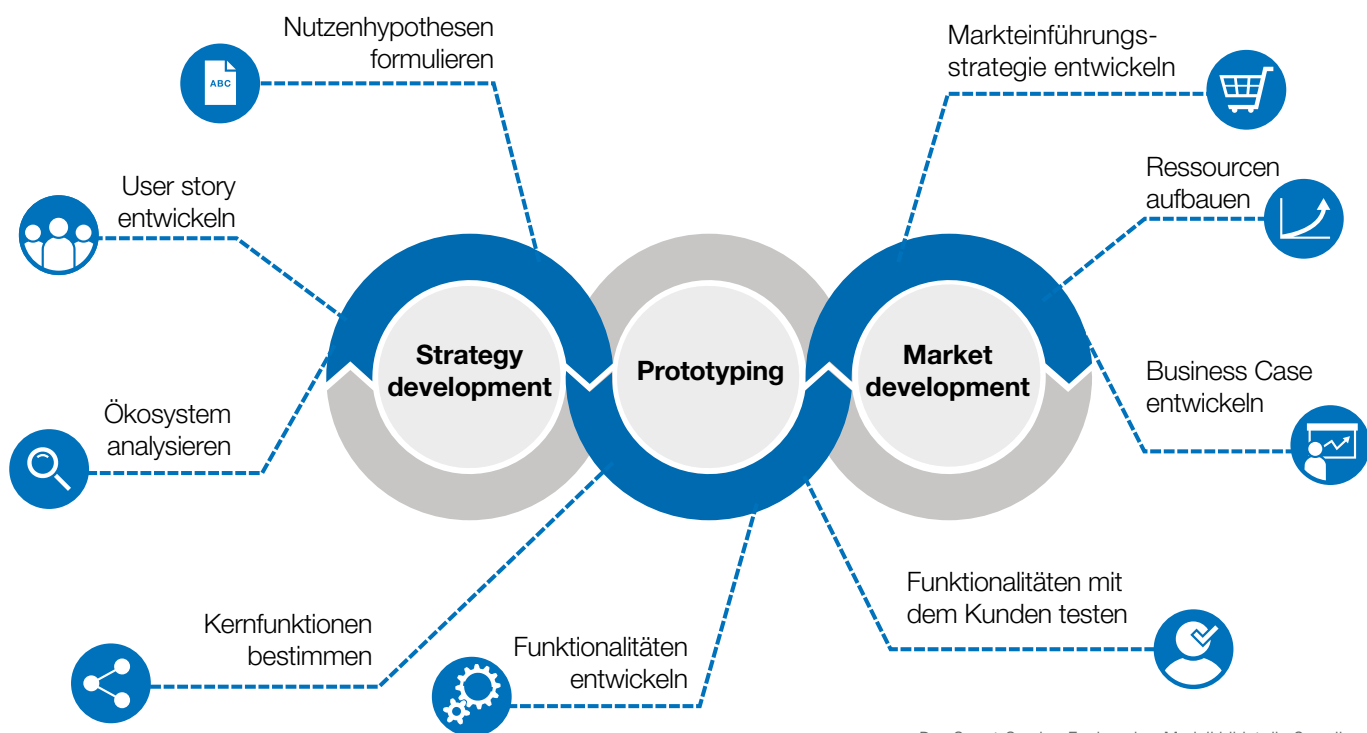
Nutzenhypothesen formulieren

ABC

User story entwickeln

Ökosystem analysieren

Kernfunktionen bestimmen

Funktionalitäten entwickeln

Strategy development

Prototyping

Market development

Markteinführungsstrategie entwickeln

Ressourcen aufbauen

Business Case entwickeln

Funktionalitäten mit dem Kunden testen

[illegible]